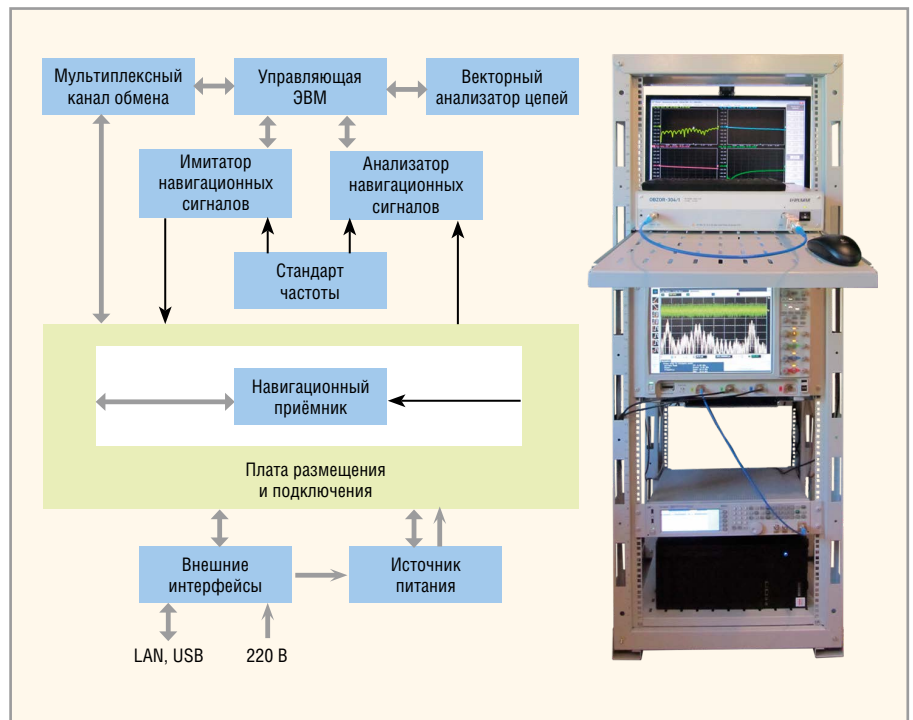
Мультиплексный канал обмена

Управляющая ЭВМ

Векторный анализатор цепей

Имитатор навигационных сигналов

Анализатор навигационных сигналов

Стандарт частоты

Навигационный приёмник

Плата размещения и подключения

Внешние интерфейсы

Источник питания

LAN, USB

220 В